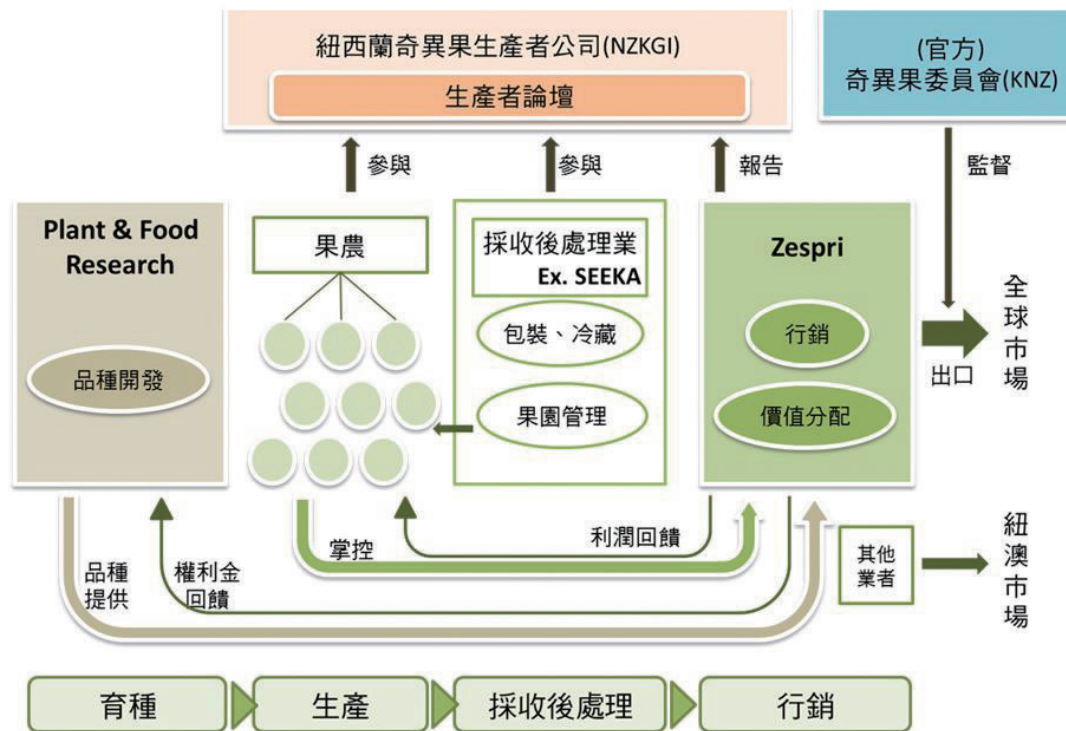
紐西蘭奇異果生產者公司(NZKGI)

生產者論壇

(官方)
奇異果委員會(KNZ)

參與

參與

報告

監督

Plant & Food Research

品種開發

果農

採收後處理業
Ex. SEEKA

包裝、冷藏

果園管理

Zespri

行銷

價值分配

出口

全球市場

掌控

利潤回饋

其他業者

紐澳市場

品種提供

權利金回饋

育種

生產

採收後處理

行銷